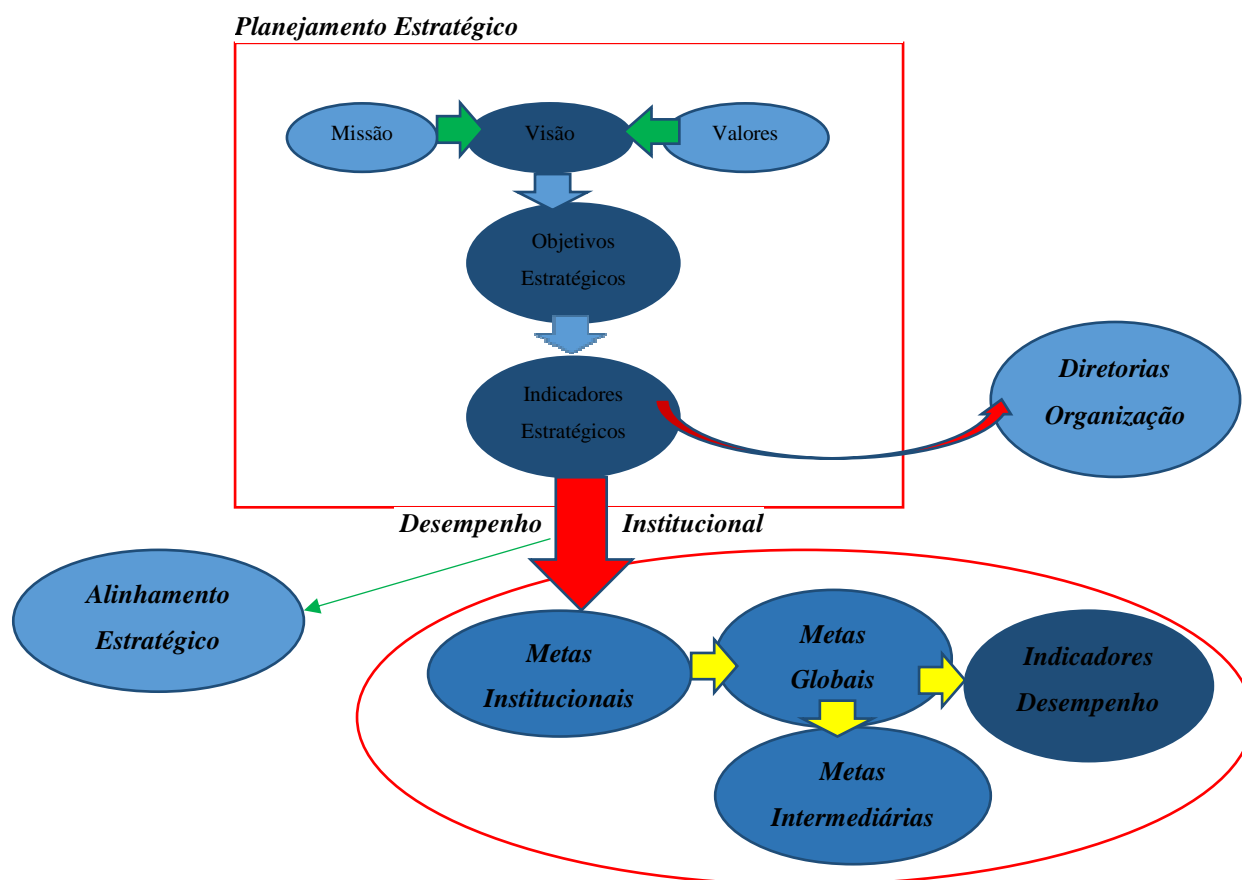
Planejamento Estratégico

Missão

Visão

Valores

Objetivos Estratégicos

Indicadores Estratégicos

Diretorias Organização

Desempenho Institucional

Alinhamento Estratégico

Metas Institucionais

Metas Globais

Indicadores Desempenho

Metas Intermediárias